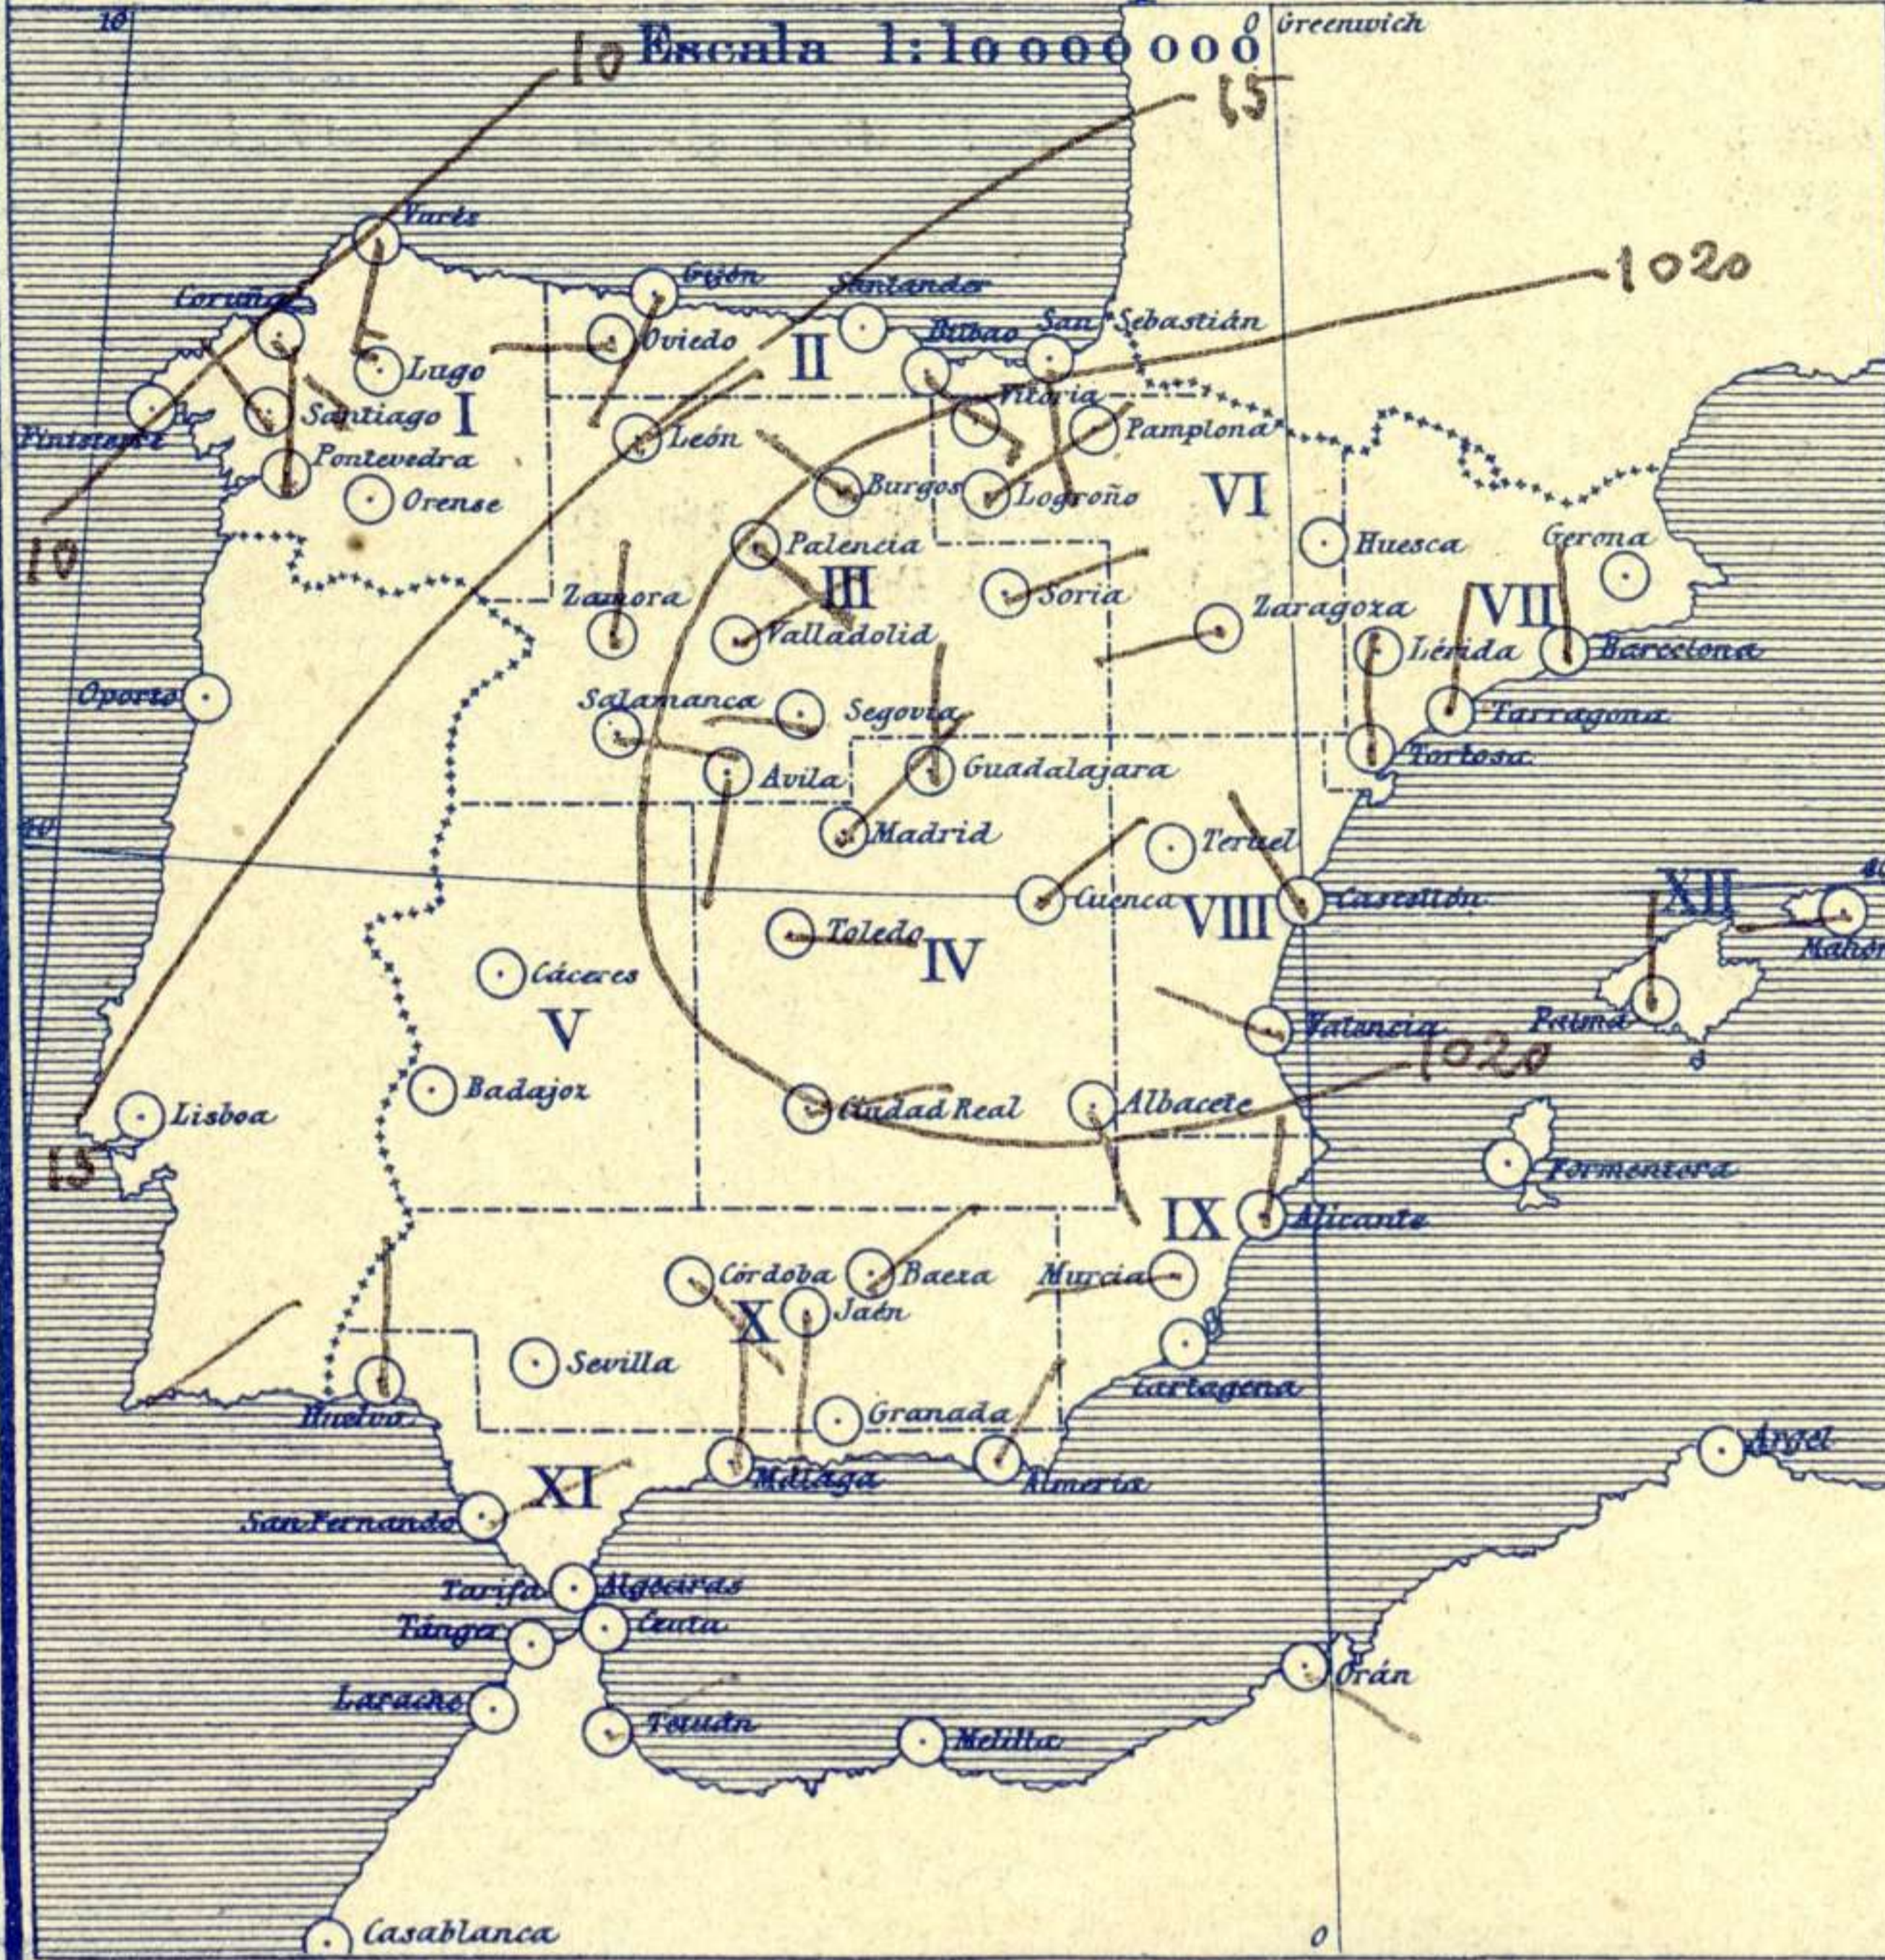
10
Escala 1:10 000 000
0 Greenwich
10
15
1020
Varés
Coruña
Lugo
Santiago
I
Finisterre
Pontevedra
Orense
10
Gijón
Oviedo
Santander
Bilbao
San Sebastián
II
León
Vitoria
Pamplona
Burgos
Logroño
VI
Palencia
Huesca
Gerona
Zamora
III
Soria
Valladolid
Zaragoza
VII
Lérida
Barcelona
Oporto
Salamanca
Segovia
Tarragona
Tortosa
Avila
Guadalajara
40
Madrid
Teruel
Cuenca
VIII
Castellón
XII
Mahón
Toledo
IV
Cáceres
V
Palma
Valencia
1020
Badajoz
Lisboa
Ciudad Real
Albacete
15
Formentera
IX
Alicante
Córdoba
Baeza
Murcia
X
Jaén
Sevilla
Cartagena
Huelva
Granada
Argel
Málaga
Almería
XI
San Fernando
Tarifa
Algeciras
Tánger
Ceuta
Larache
Tetuán
Melilla
Orán
Casablanca
0